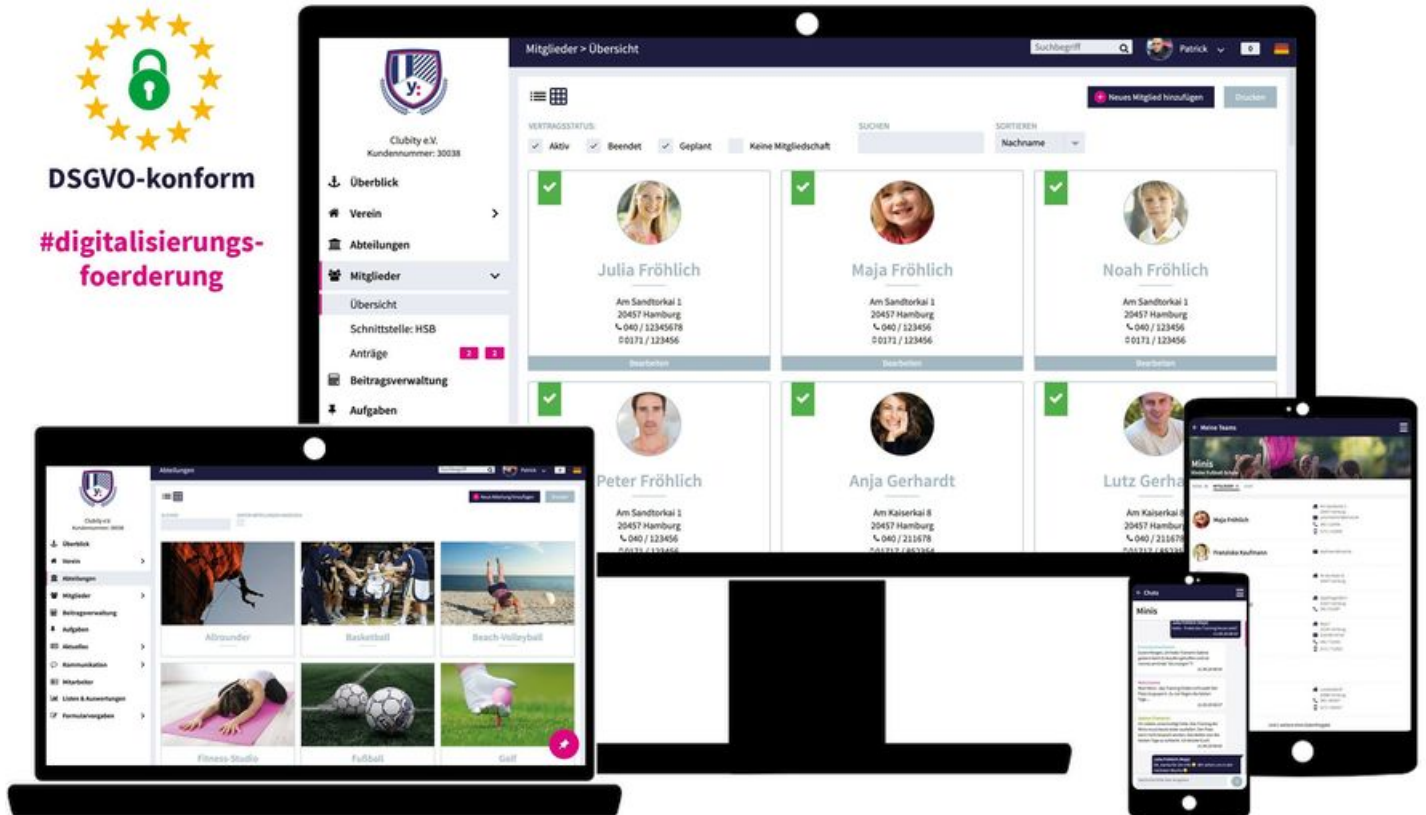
DSGVO-konform

#digitalisierungsfoerderung

Mitglieder > Übersicht

Suchbegriff

Patrick

0

Neues Mitglied hinzufügen

Drucken

Clubity e.V.
Kundennummer: 30038

Überblick

Verein

Abteilungen

Mitglieder

Übersicht

Schnittstelle: HSB

Anträge 2 2

Beitragsverwaltung

Aufgaben

VERTRAGSSTATUS:

Aktiv

Beendet

Geplant

Keine Mitgliedschaft

SUCHEN

SORTIEREN

Nachname

Julia Fröhlich
Am Sandtorkai 1
20457 Hamburg
040 / 12345678
0171 / 123456
Bearbeiten

Maja Fröhlich
Am Sandtorkai 1
20457 Hamburg
040 / 123456
0171 / 123456
Bearbeiten

Noah Fröhlich
Am Sandtorkai 1
20457 Hamburg
040 / 123456
0171 / 123456
Bearbeiten

Peter Fröhlich
Am Sandtorkai 1
20457 Hamburg
040 / 123456

Anja Gerhardt
Am Kaiserkai 8
20457 Hamburg
040 / 211678

Lutz Gerha
Am Kaiserkai
20457 Hambur
040 / 211678

Abteilungen

Neue Abteilung hinzufügen

Clubity e.V.
Kundennummer: 30038

Überblick

Verein

Abteilungen

Mitglieder

Beitragsverwaltung

Aufgaben

Aktuelles

Kommunikation

Mitarbeiter

Listen & Auswertungen

Formularvorgaben

Allrounder

Basketball

Beach-Volleyball

Fitness-Studio

Fußball

Golf

Meine Teams

Minis

Maja Fröhlich

Franziska Kaufmann

Chats

Minis